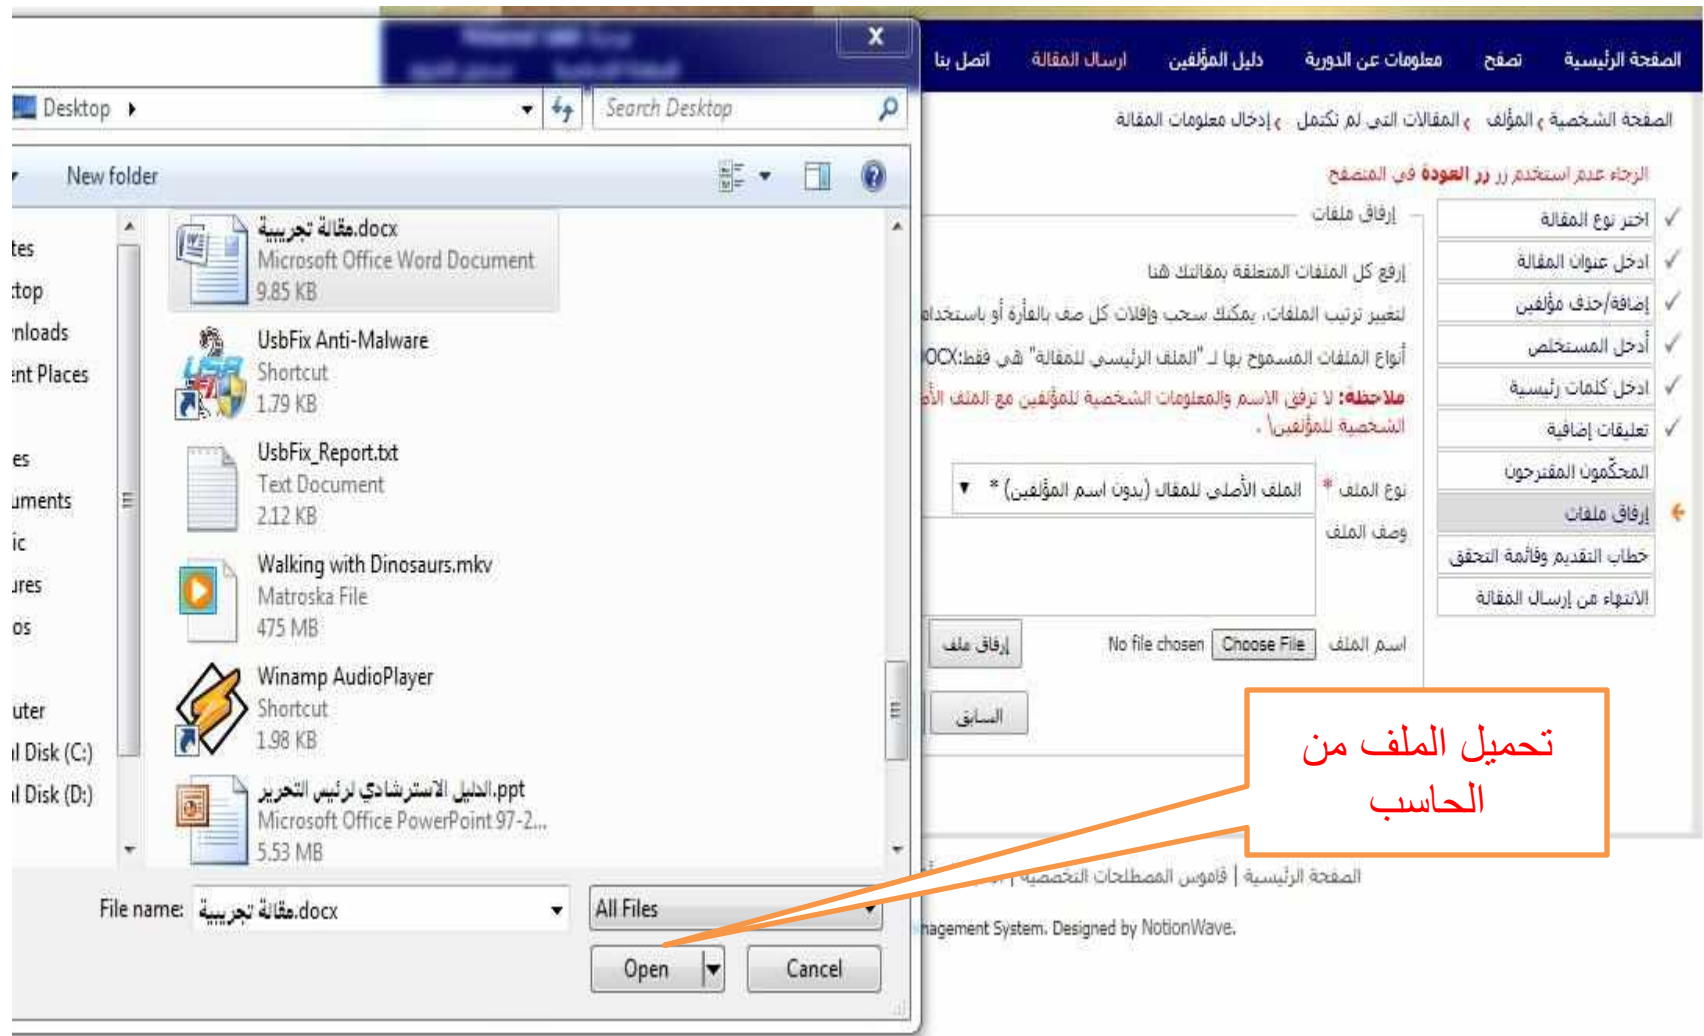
الصفحة الرئيسية | تصفح | معلومات عن الدورية | دليل المؤلفين | ارسال المقالة | اتصل بنا

الصفحة الشخصية › المؤلف › المقالات التي لم تكتمل › إدخال معلومات المقالة

الرجاء عدم استخدام زر العودة في المتصفح

اختر نوع المقالة
ادخل عنوان المقالة
إضافة/حذف مؤلفين
أدخل المستخلص
ادخل كلمات رئيسية
تعليقات إضافية
المحكّمون المقترحون
إرفاق ملفات
خطاب التقديم وقائمة التحقق
الانتهاء من إرسال المقالة

إرفاق ملفات

إرفع كل الملفات المتعلقة بمقالتك هنا
لتغيير ترتيب الملفات، يمكنك سحب وإفلات كل صف بالفأرة أو باستخدام
أنواع الملفات المسموح بها لـ "الملف الرئيسي للمقالة" هي فقط:OCX
ملاحظة: لا ترفق الاسم والمعلومات الشخصية للمؤلفين مع الملف الأ
الشخصية للمؤلفين .

نوع الملف * الملف الأصلي للمقال (بدون اسم المؤلفين) *
وصف الملف
اسم الملف Choose File No file chosen
إرفاق ملف
السابق

تحميل الملف من الحاسب

الصفحة الرئيسية | قاموس المصطلحات التخصصية |
nagement System. Designed by NotionWave.

Desktop
Search Desktop
New folder
tes
top
nloads
ent Places
es
uments
ic
ures
os
uter
l Disk (C:)
l Disk (D:)

مقالة تجريبية.docx
Microsoft Office Word Document
9.85 KB
UsbFix Anti-Malware
Shortcut
1.79 KB
UsbFix_Report.txt
Text Document
2.12 KB
Walking with Dinosaurs.mkv
Matroska File
475 MB
Winamp AudioPlayer
Shortcut
1.98 KB
الدليل الاسترشادي لرئيس التحرير.ppt
Microsoft Office PowerPoint 97-2...
5.53 MB

File name: مقالة تجريبية.docx
All Files
Open
Cancel